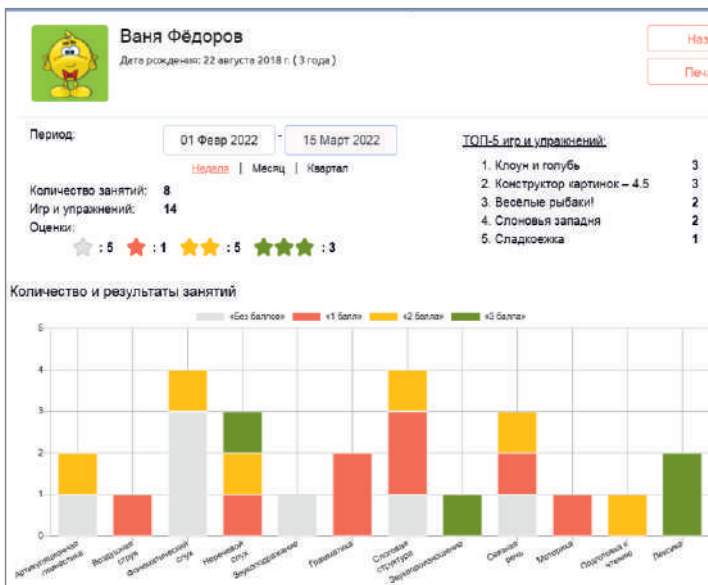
Ваня Фёдоров
Дата рождения: 22 августа 2018 г. ( 3 года )

Наз
Печ

Период:
01 Февр 2022 - 15 Март 2022
Неделя | Месяц | Квартал

Количество занятий: 8
Игр и упражнений: 14
Оценки:
: 5 : 1 : 5 : 3

ТОП-5 игр и упражнений:
1. Клоун и голубь 3
2. Конструктор картинок – 4.5 3
3. Весёлые рыбаки! 2
4. Слоновья западня 2
5. Сладкоежка 1

Количество и результаты занятий
«Без баллов» «1 балл» «2 балла» «3 балла»

5
4
3
2
1
0

Артикуляционная гимнастика
Воздушная струя
Фонематический слух
Неречевой слух
Звукопроизношение
Грамматика
Слоговая структура
Звукопроизношение
Связная речь
Моторика
Подготовка к чтению
Лексика